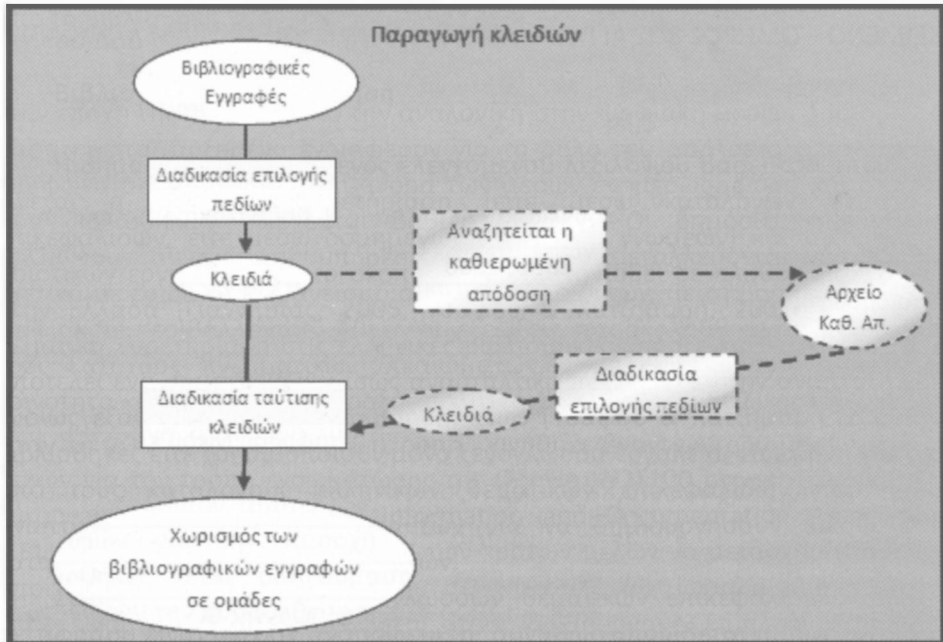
Παραγωγή κλειδιών

Βιβλιογραφικές Εγγραφές

Διαδικασία επιλογής πεδίων

Κλειδιά

Αναζητείται η καθιερωμένη απόδοση

Αρχείο Καθ. Απ.

Διαδικασία επιλογής πεδίων

Κλειδιά

Διαδικασία ταύτισης κλειδιών

Χωρισμός των βιβλιογραφικών εγγραφών σε ομάδες